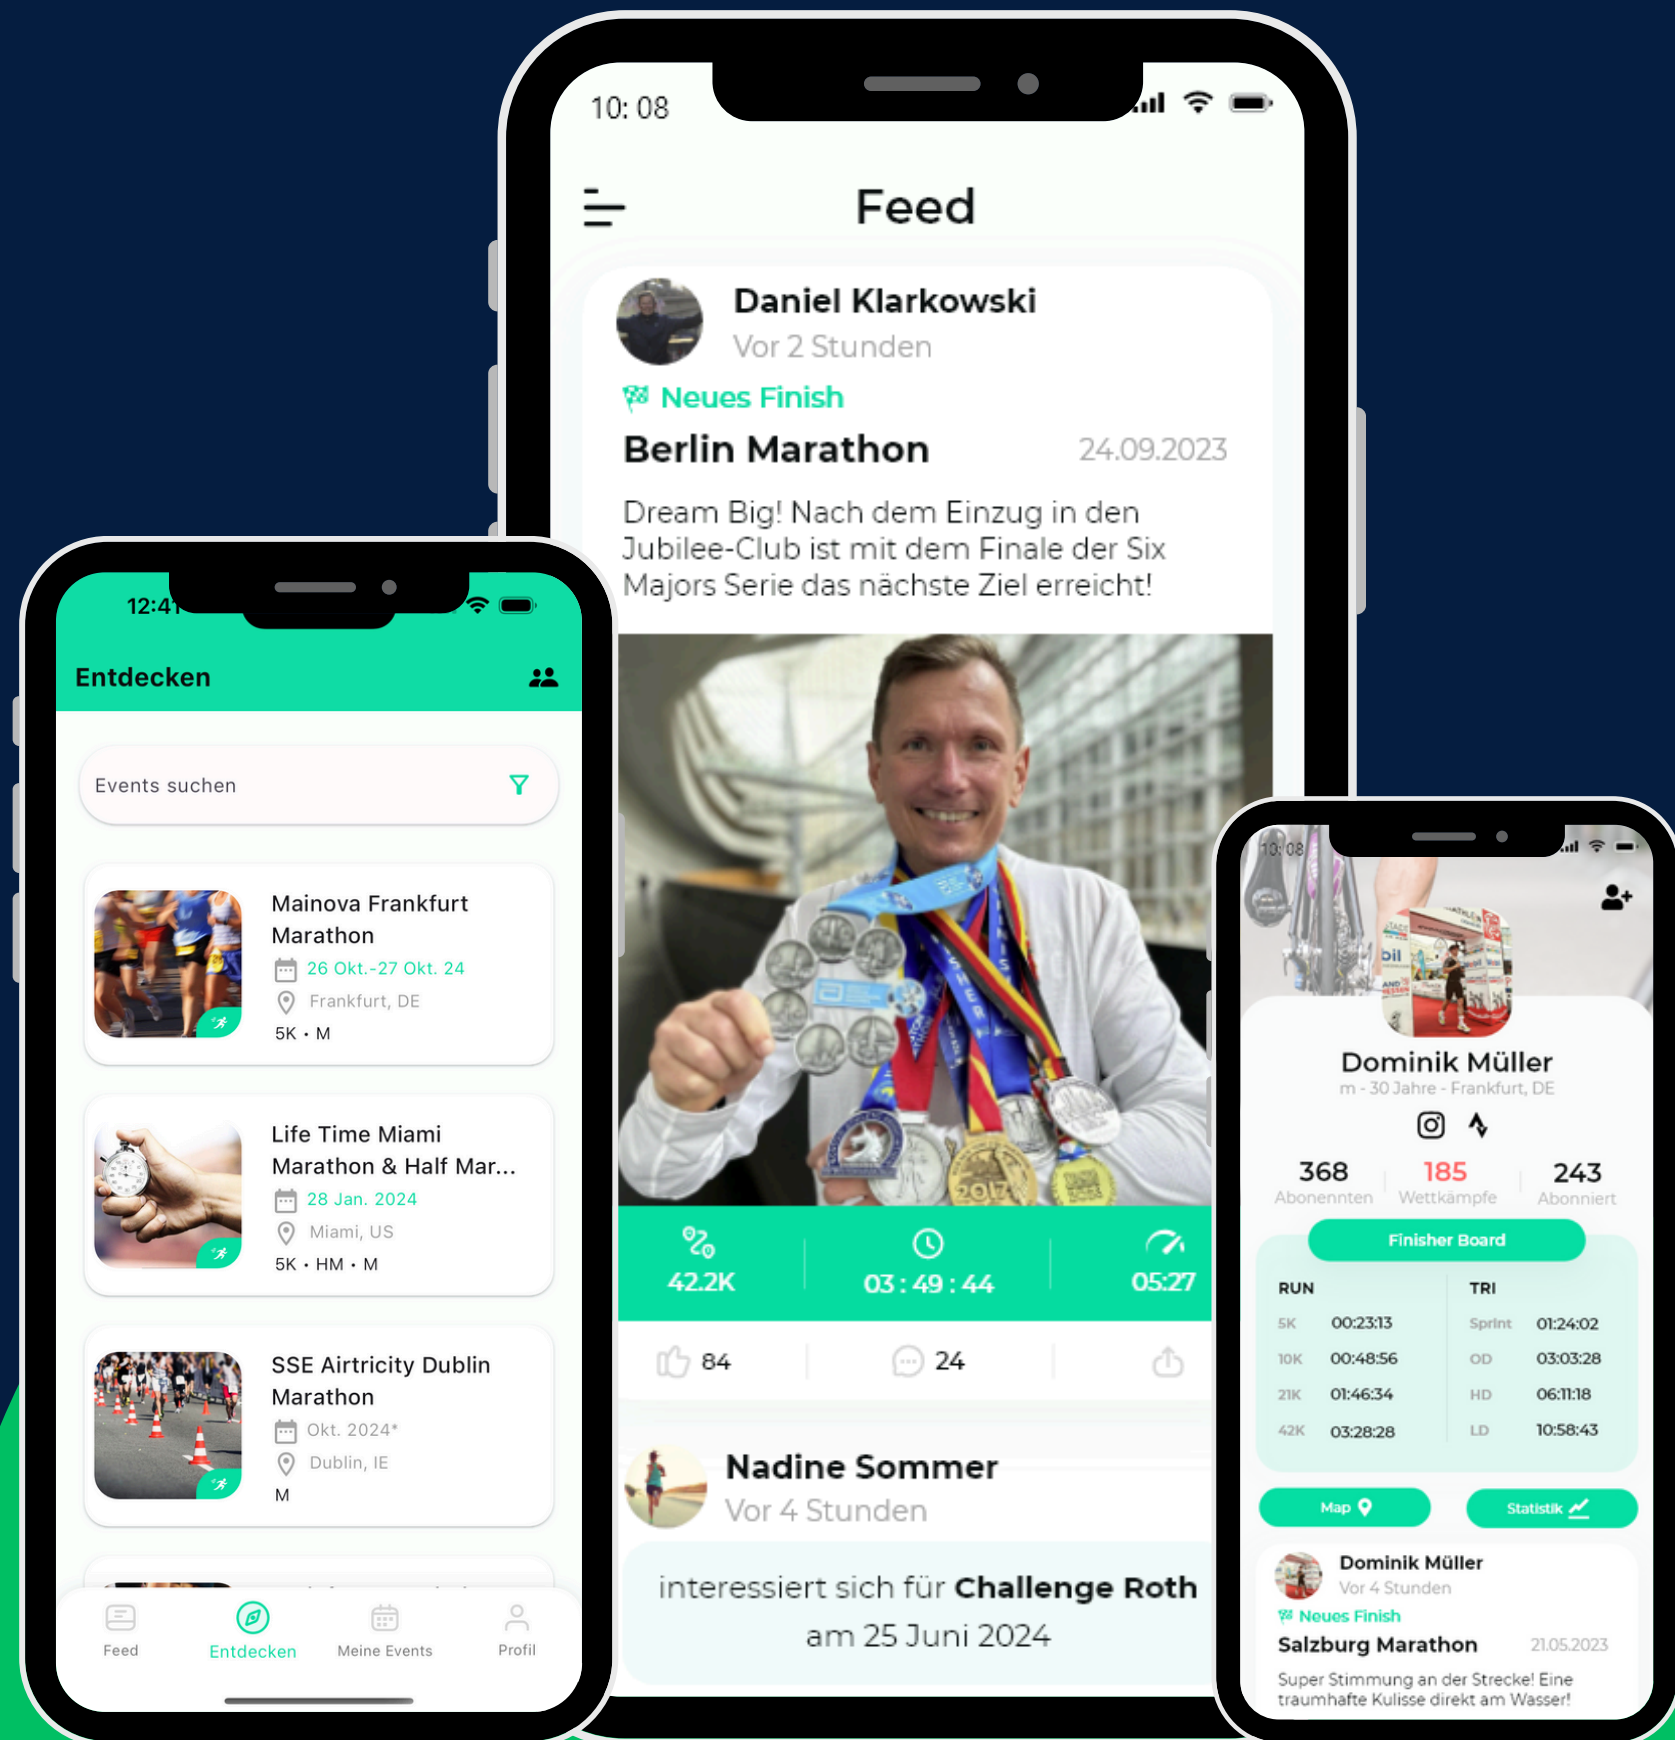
10:08

Feed

Daniel Klarkowski
Vor 2 Stunden

Neues Finish
Berlin Marathon 24.09.2023

Dream Big! Nach dem Einzug in den Jubilee-Club ist mit dem Finale der Six Majors Serie das nächste Ziel erreicht!

42.2K 03 : 49 : 44 05:27

84 24

Nadine Sommer
Vor 4 Stunden

interessiert sich für **Challenge Roth** am 25 Juni 2024

12:41

Entdecken

Events suchen

Mainova Frankfurt Marathon
26 Okt.-27 Okt. 24
Frankfurt, DE
5K • M

Life Time Miami Marathon & Half Mar...
28 Jan. 2024
Miami, US
5K • HM • M

SSE Airtricity Dublin Marathon
Okt. 2024*
Dublin, IE
M

Feed Entdecken Meine Events Profil

10:08

Dominik Müller
m - 30 Jahre - Frankfurt, DE

368 Abonennten
185 Wettkämpfe
243 Abonniert

Finisher Board

| RUN | | TRI | |
|---|---|---|---|
| 5K | 00:23:13 | Sprint | 01:24:02 |
| 10K | 00:48:56 | OD | 03:03:28 |
| 21K | 01:46:34 | HD | 06:11:18 |
| 42K | 03:28:28 | LD | 10:58:43 |

Map Statistik

Dominik Müller
Vor 4 Stunden
Neues Finish
Salzburg Marathon 21.05.2023
Super Stimmung an der Strecke! Eine traumhafte Kulisse direkt am Wasser!